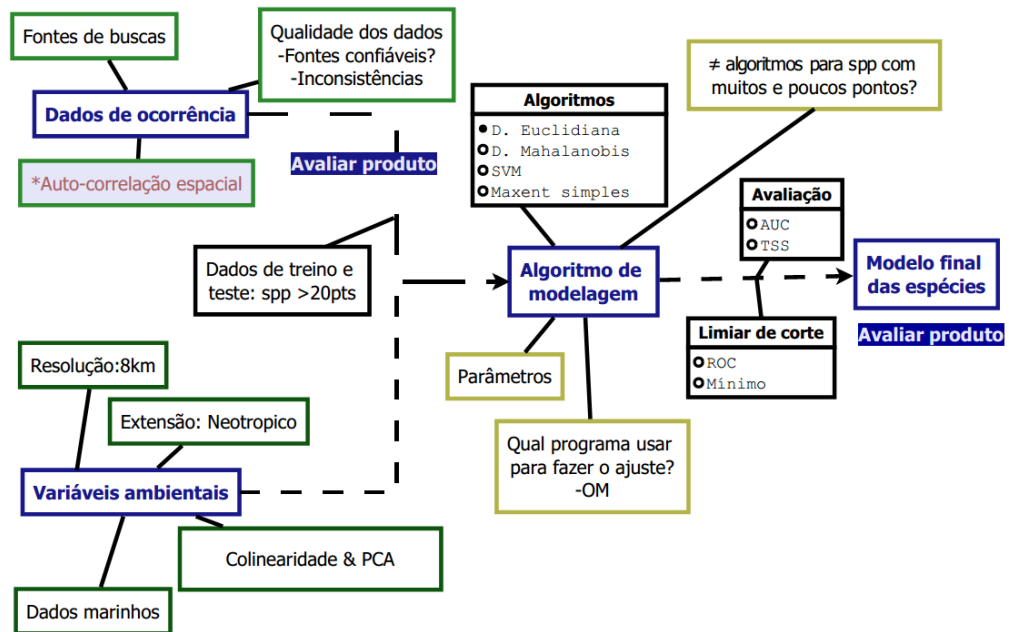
Fontes de buscas

Qualidade dos dados
-Fontes confiáveis?
-Inconsistências

Dados de ocorrência

*Auto-correlação espacial

Avaliar produto

≠ algoritmos para spp com muitos e poucos pontos?

Algoritmos
D. Euclidiana
D. Mahalanobis
SVM
Maxent simples

Avaliação
AUC
TSS

Dados de treino e teste: spp >20pts

Algoritmo de modelagem

Modelo final das espécies

Limiar de corte
ROC
Mínimo

Avaliar produto

Resolução:8km

Extensão: Neotropico

Parâmetros

Qual programa usar para fazer o ajuste?
-OM

Variáveis ambientais

Colinearidade & PCA

Dados marinhos